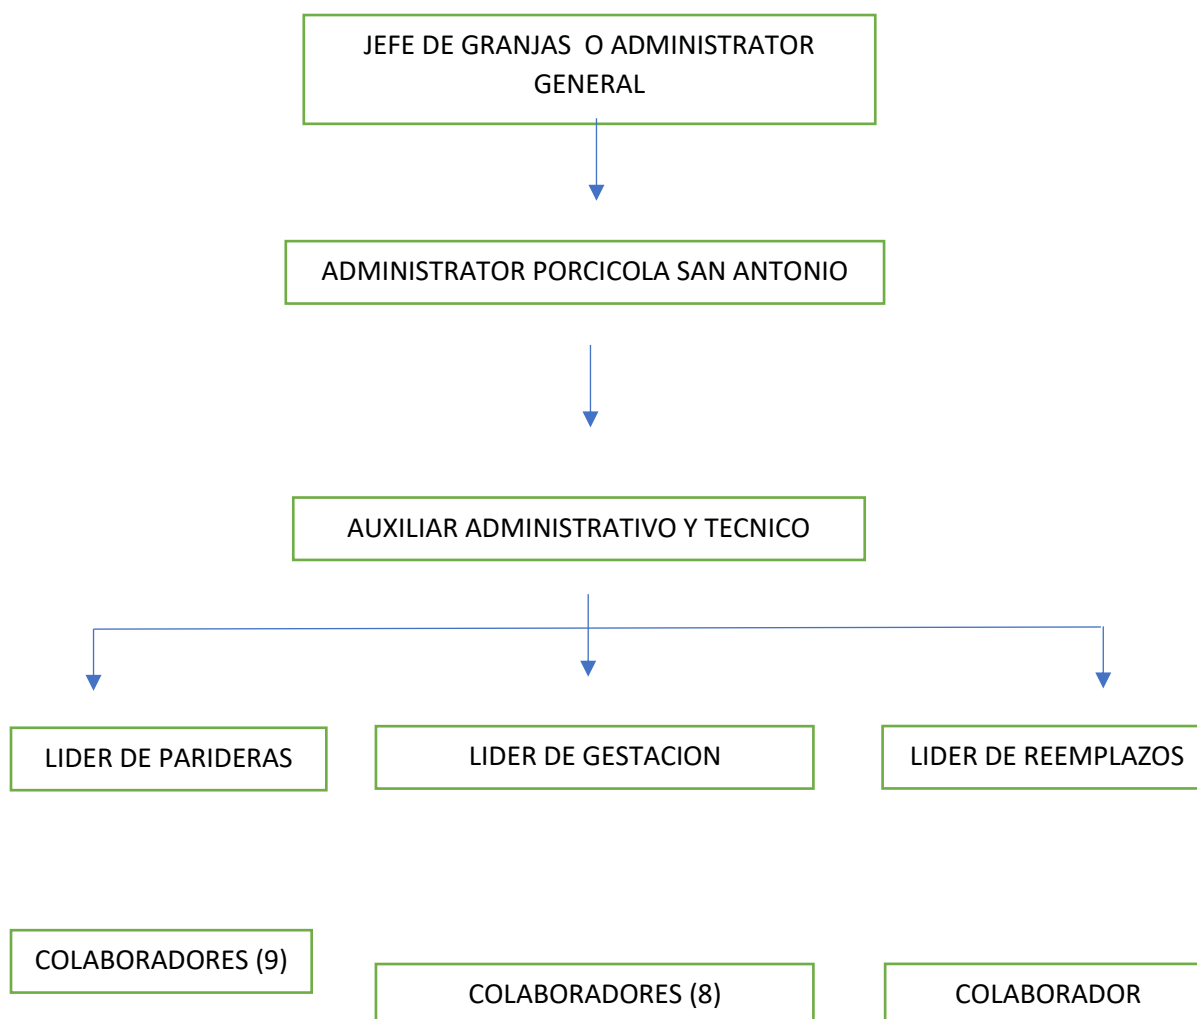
JEFE DE GRANJAS O ADMINISTRATOR GENERAL

ADMINISTRATOR PORCICOLA SAN ANTONIO

AUXILIAR ADMINISTRATIVO Y TECNICO

LIDER DE PARIDERAS

LIDER DE GESTACION

LIDER DE REEMPLAZOS

COLABORADORES (9)

COLABORADORES (8)

COLABORADOR